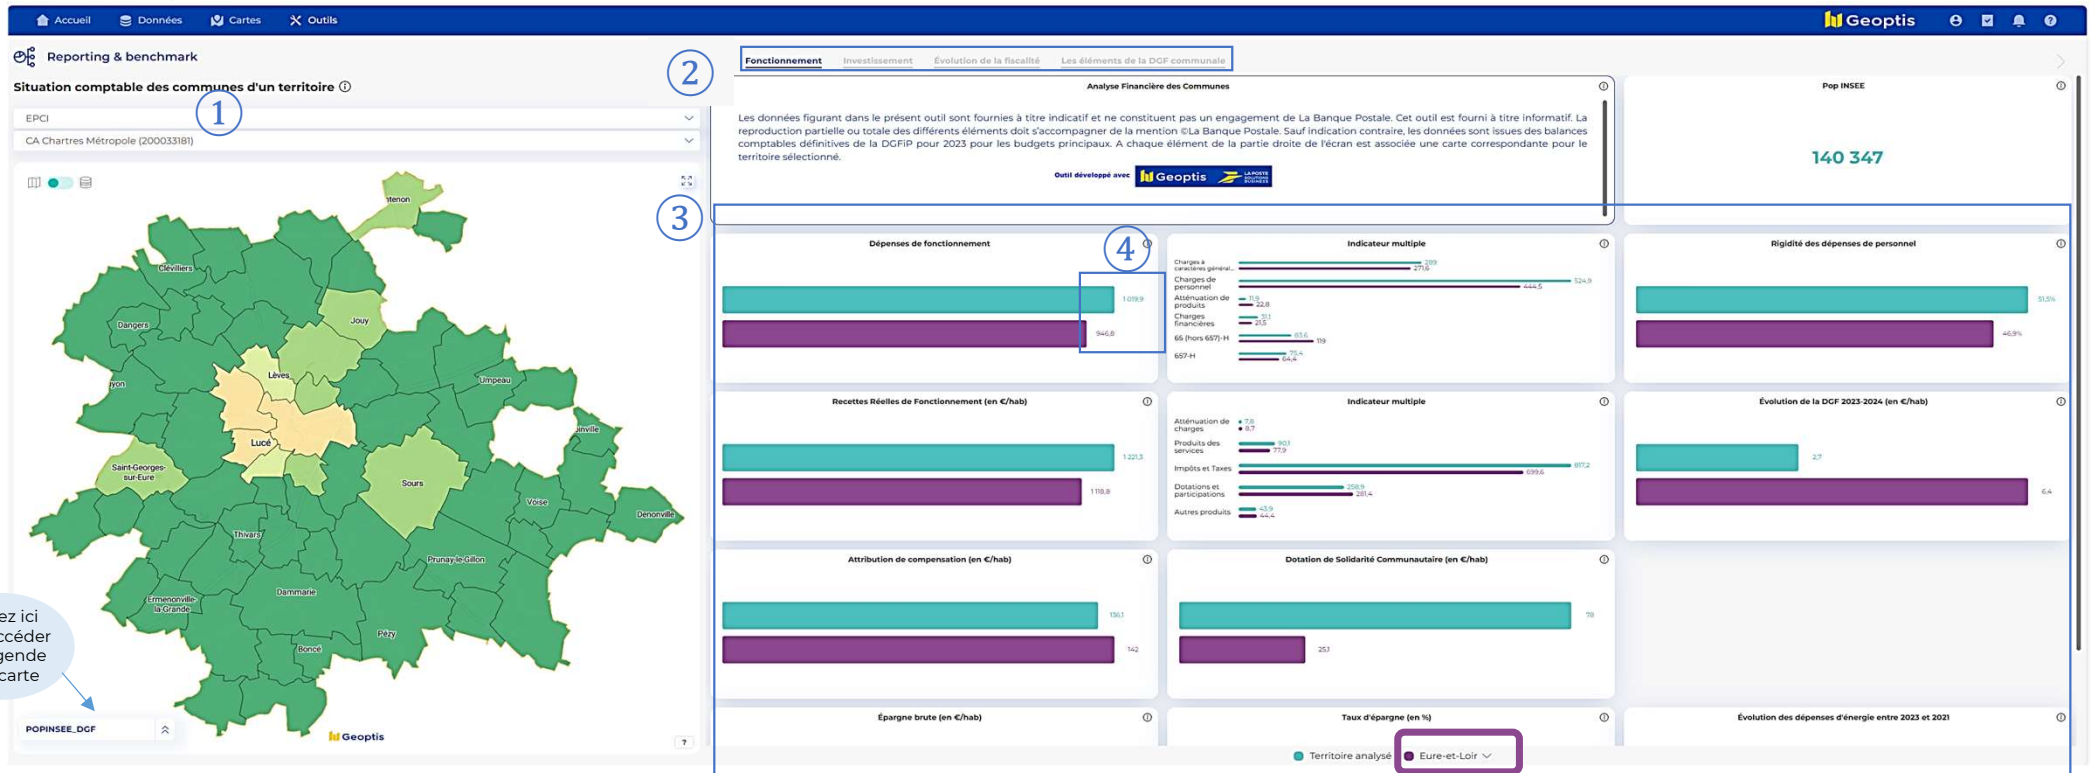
Accueil Données Cartes Outils

Geoptis

Reporting & benchmark

Situation comptable des communes d'un territoire ⓘ

1

EPCI

CA Chartres Métropole (200033181)

2

Fonctionnement Investissement Évolution de la fiscalité Les éléments de la DGF communale

Analyse Financière des Communes

Les données figurant dans le présent outil sont fournies à titre indicatif et ne constituent pas un engagement de La Banque Postale. Cet outil est fourni à titre informatif. La reproduction partielle ou totale des différents éléments doit s'accompagner de la mention ©La Banque Postale. Sauf indication contraire, les données sont issues des balances comptables définitives de la DGFiP pour 2023 pour les budgets principaux. A chaque élément de la partie droite de l'écran est associée une carte correspondante pour le territoire sélectionné.

Outil développé avec Geoptis LA POSTE SOLUTIONS BUSINESS

Pop INSEE

140 347

3

4

Dépenses de fonctionnement
1 019,9
946,8

Indicateur multiple
Charges à caractères général... 289 271,6
Charges de personnel 524,9 444,5
Atténuation de produits 11,9 22,8
Charges financières 31,1 21,5
65 (hors 657)-H 83,6 119
657-H 75,4 64,4

Rigidité des dépenses de personnel
51,5%
46,9%

Recettes Réelles de Fonctionnement (en €/hab)
1 221,3
1 118,8

Indicateur multiple
Atténuation de charges 7,8 8,7
Produits des services 90,1 77,9
Impôts et Taxes 817,2 699,6
Dotations et participations 258,9 281,4
Autres produits 43,9 44,4

Évolution de la DGF 2023-2024 (en €/hab)
2,7
6,4

Attribution de compensation (en €/hab)
136,1
142

Dotation de Solidarité Communautaire (en €/hab)
78
25,1

Épargne brute (en €/hab)

Taux d'épargne (en %)

Évolution des dépenses d'énergie entre 2023 et 2021

Territoire analysé Eure-et-Loir

ez ici
ccéder
gende
carte

POPINSEE_DGF

Geoptis

?

tenon
Clévilliers
Dangers
Jouy
yon
Lèves
Umpeau
Lucé
Saint-Georges-sur-Eure
Sours
Voise
Denonville
Thivars
Prunay-le-Gillon
Ermenonville-la-Grande
Dammarie
Pézy
Bonce
nville